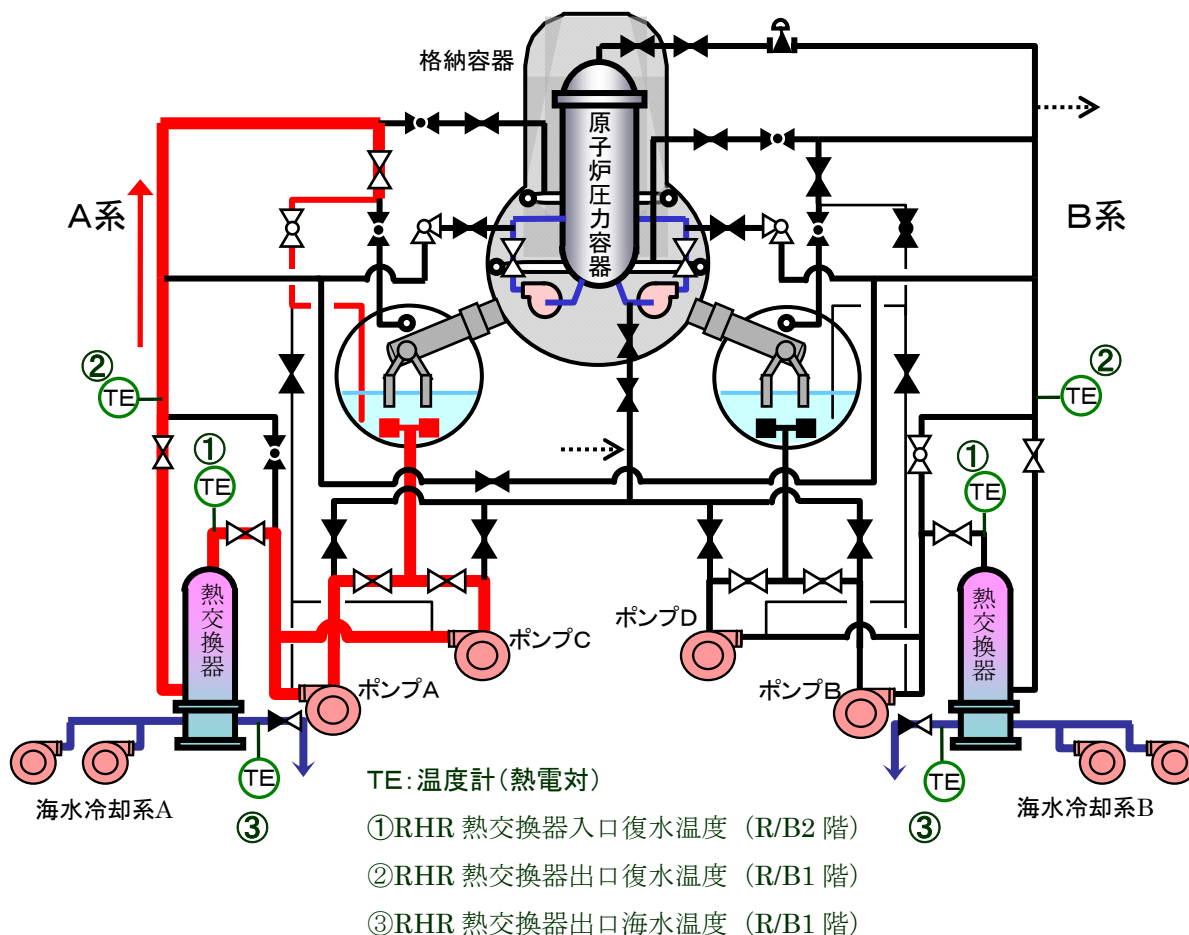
格納容器

原子炉圧力容器

A系

B系

②
TE

①
TE

②
TE

①
TE

熱交換器

熱交換器

ポンプC

ポンプD

ポンプA

ポンプB

TE

TE

③

③

海水冷却系A

海水冷却系B

TE：温度計(熱電対)
①RHR 熱交換器入口復水温度（R/B2 階）
②RHR 熱交換器出口復水温度（R/B1 階）
③RHR 熱交換器出口海水温度（R/B1 階）